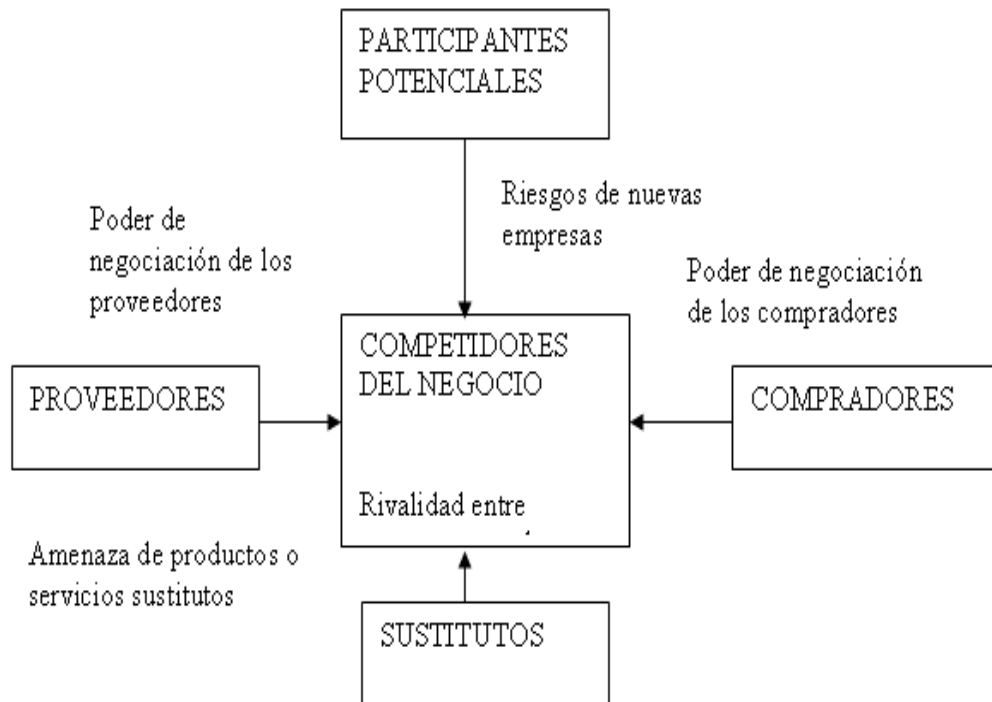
PARTICIPANTES POTENCIALES

Riesgos de nuevas empresas

Poder de negociación de los proveedores

Poder de negociación de los compradores

PROVEEDORES

COMPETIDORES DEL NEGOCIO

Rivalidad entre

COMPRADORES

Amenaza de productos o servicios sustitutos

SUSTITUTOS